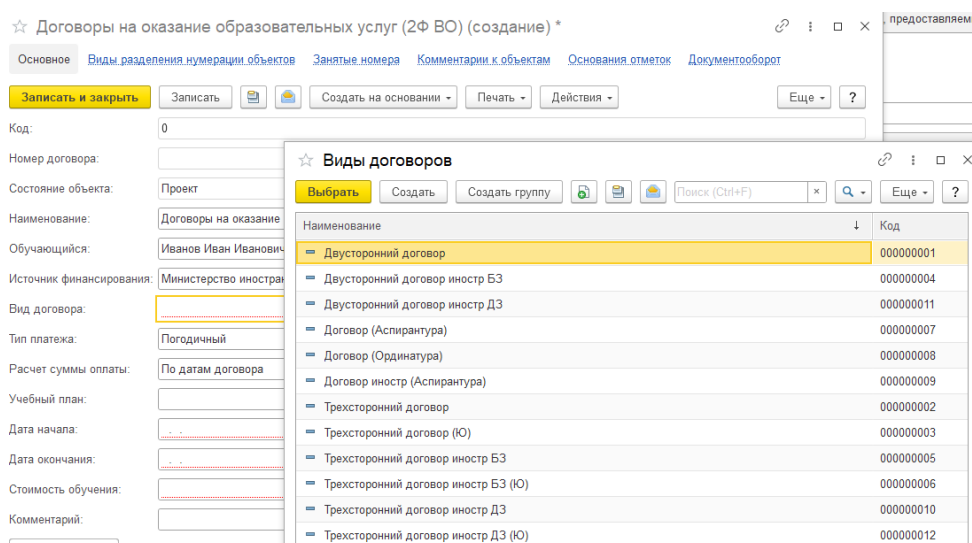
Договоры на оказание образовательных услуг (2Ф ВО) (создание) *

предоставляем

Основное Виды разделения нумерации объектов Занятые номера Комментарии к объектам Основания отметок Документооборот

Записать и закрыть Записать Создать на основании Печать Действия Еще ?

Код: 0

Номер договора:

Состояние объекта: Проект

Наименование: Договоры на оказание

Обучающийся: Иванов Иван Иванович

Источник финансирования: Министерство иностран

Вид договора:

Тип платежа: Погодичный

Расчет суммы оплаты: По датам договора

Учебный план:

Дата начала: . .

Дата окончания: . .

Стоимость обучения:

Комментарий:

Виды договоров

Выбрать Создать Создать группу Поиск (Ctrl+F) × Еще ?

| Наименование ↓ | Код |
|---|---|
| Двусторонний договор | 000000001 |
| Двусторонний договор иностр БЗ | 000000004 |
| Двусторонний договор иностр ДЗ | 000000011 |
| Договор (Аспирантура) | 000000007 |
| Договор (Ординатура) | 000000008 |
| Договор иностр (Аспирантура) | 000000009 |
| Трехсторонний договор | 000000002 |
| Трехсторонний договор (Ю) | 000000003 |
| Трехсторонний договор иностр БЗ | 000000005 |
| Трехсторонний договор иностр БЗ (Ю) | 000000006 |
| Трехсторонний договор иностр ДЗ | 000000010 |
| Трехсторонний договор иностр ДЗ (Ю) | 000000012 |